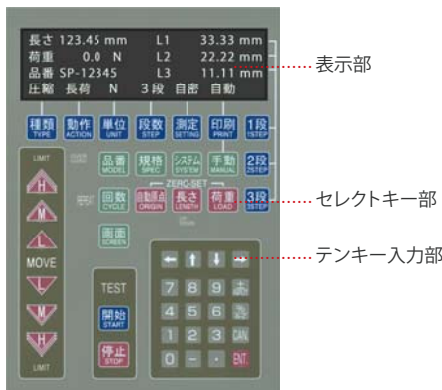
長さ 123.45 mm　L1　33.33 mm
荷重　0.0 N　L2　22.22 mm
品番 SP-12345　L3　11.11 mm
比較　長荷　N　3段　自密　自動

表示部

種類 TYPE
動作 ACTION
単位 UNIT
段数 STEP
測定 SETTING
印刷 PRINT
1段 1STEP

LIMIT
H
M
L
MOVE
L
M
H
LIMIT

品番 MODEL
規格 SPEC
システム SYSTEM
手動 MANUAL
2段 2STEP

ZERO-SET
回数 CYCLE
自動原点 ORIGIN
長さ LENGTH
荷重 LOAD
3段 3STEP

セレクトキー部

画面 SCREEN

TEST
開始 START
停止 STOP

テンキー入力部

7 8 9
4 5 6
1 2 3 CAN
0 - . ENT